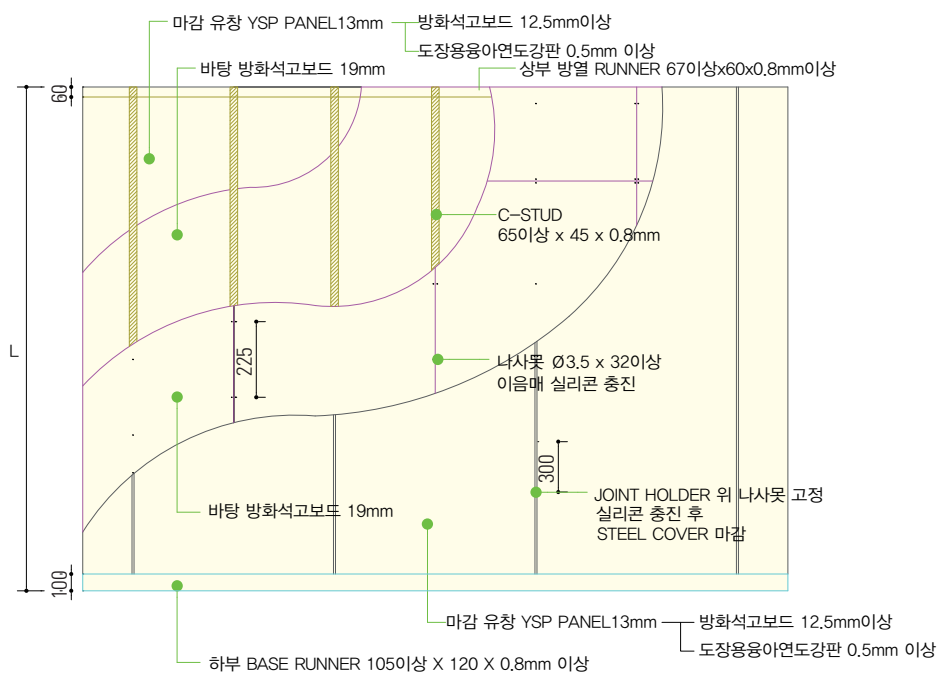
마감 유창 YSP PANEL13mm
방화석고보드 12.5mm이상
도장용융아연도강판 0.5mm 이상
바탕 방화석고보드 19mm
상부 방열 RUNNER 67이상x60x0.8mm이상
60
C-STUD
65이상 x 45 x 0.8mm
L
225
나사못 Ø3.5 x 32이상
이음매 실리콘 충진
300
JOINT HOLDER 위 나사못 고정
실리콘 충진 후
STEEL COVER 마감
바탕 방화석고보드 19mm
100
마감 유창 YSP PANEL13mm
방화석고보드 12.5mm이상
도장용융아연도강판 0.5mm 이상
하부 BASE RUNNER 105이상 X 120 X 0.8mm 이상